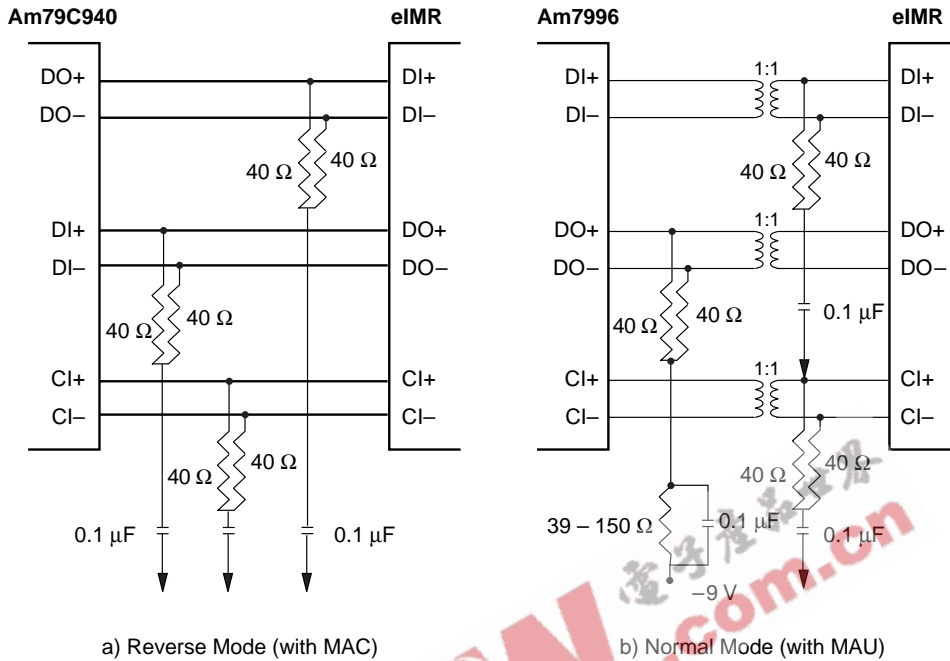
Am79C940

eIMR

DO+
DO–
DI+
DI–
CI+
CI–

DI+
DI–
DO+
DO–
CI+
CI–

40 Ω
40 Ω
40 Ω
40 Ω
40 Ω
40 Ω

0.1 µF
0.1 µF

a) Reverse Mode (with MAC)

Am7996

eIMR

DI+
DI–
DO+
DO–
CI+
CI–

1:1
1:1
1:1

DI+
DI–
DO+
DO–
CI+
CI–

40 Ω
40 Ω
40 Ω
40 Ω
40 Ω
40 Ω

0.1 µF
39 – 150 Ω
0.1 µF
0.1 µF
–9 V

b) Normal Mode (with MAU)

.com.cn